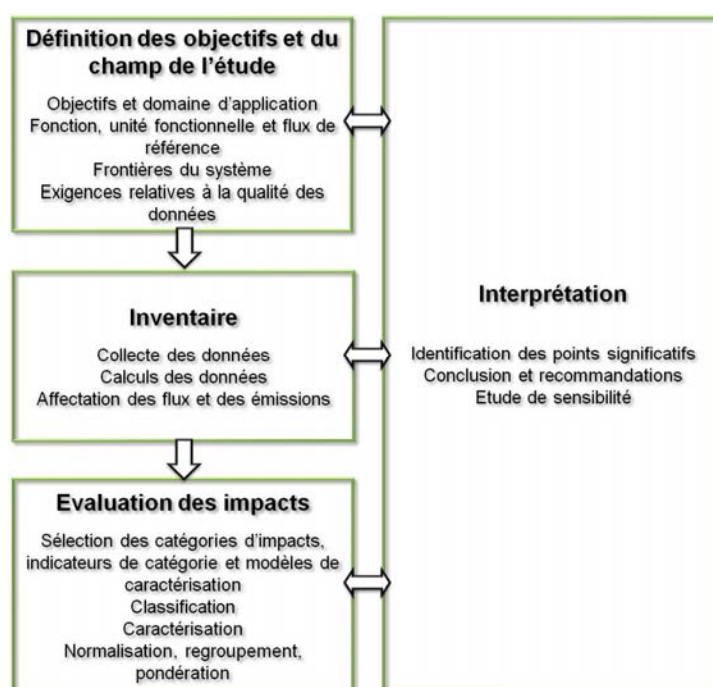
Définition des objectifs et du champ de l'étude

Objectifs et domaine d'application
Fonction, unité fonctionnelle et flux de référence
Frontières du système
Exigences relatives à la qualité des données

Inventaire

Collecte des données
Calculs des données
Affectation des flux et des émissions

Evaluation des impacts

Sélection des catégories d'impacts, indicateurs de catégorie et modèles de caractérisation
Classification
Caractérisation
Normalisation, regroupement, pondération

Interprétation

Identification des points significatifs
Conclusion et recommandations
Etude de sensibilité